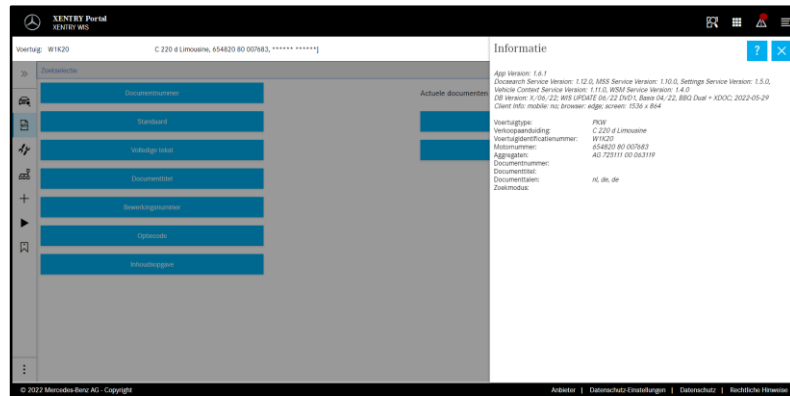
XENTRY Portal
XENTRY WIS

Voertuig: W1K20 C 220 d Limousine, 654820 80 007683, ****** ******

»

Zoekselectie

Documentnummer
Standaard
Volledige tekst
Documenttitel
Bewerkingsnummer
Optiecode
Inhoudsopgave

Actuele documenten

Informatie

?

App Version: 1.6.1
Docsearch Service Version: 1.12.0, MSS Service Version: 1.10.0, Settings Service Version: 1.5.0, Vehicle Context Service Version: 1.11.0, WSM Service Version: 1.4.0
DB Version: X/06/22; WIS UPDATE 06/22 DVD1, Basis 04/22, BBG Dual + XDOC; 2022-05-29
Client Info: mobile: no; browser: edge; screen: 1536 x 864

| | |
|---|---|
| Voertuigtype: | PKW |
| Verkoopaanduiding: | C 220 d Limousine |
| Voertuigidentificatienummer: | W1K20 |
| Motornummer: | 654820 80 007683 |
| Aggregaten: | AG 725111 00 063119 |
| Documentnummer: | |
| Documenttitel: | |
| Documenttalen: | nl, de, de |
| Zoekmodus: | |

© 2022 Mercedes-Benz AG - Copyright

Anbieter | Datenschutz-Einstellungen | Datenschutz | Rechtliche Hinweise